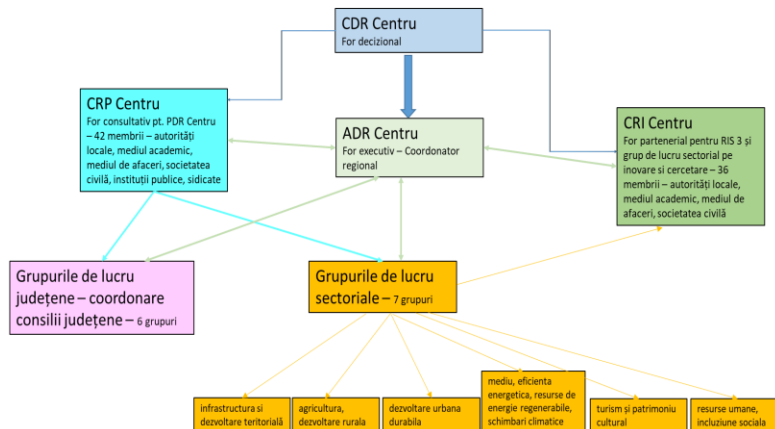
CDR Centru
For decizional

CRP Centru
For consultativ pt. PDR Centru – 42 membrii – autorități locale, mediul academic, mediul de afaceri, societatea civilă, instituții publice, sidicate

ADR Centru
For executiv – Coordonator regional

CRI Centru
For partenerial pentru RIS 3 și grup de lucru sectorial pe inovare si cercetare – 36 membrii – autorități locale, mediul academic, mediul de afaceri, societatea civilă

Grupurile de lucru județene – coordonare consilii județene – 6 grupuri

Grupurile de lucru sectoriale – 7 grupuri

infrastructura si dezvoltare teritorială

agricultura, dezvoltare rurala

dezvoltare urbana durabila

mediu, eficienta energetica, resurse de energie regenerabile, schimbari climatice

turism și patrimoniu cultural

resurse umane, incluziune sociala